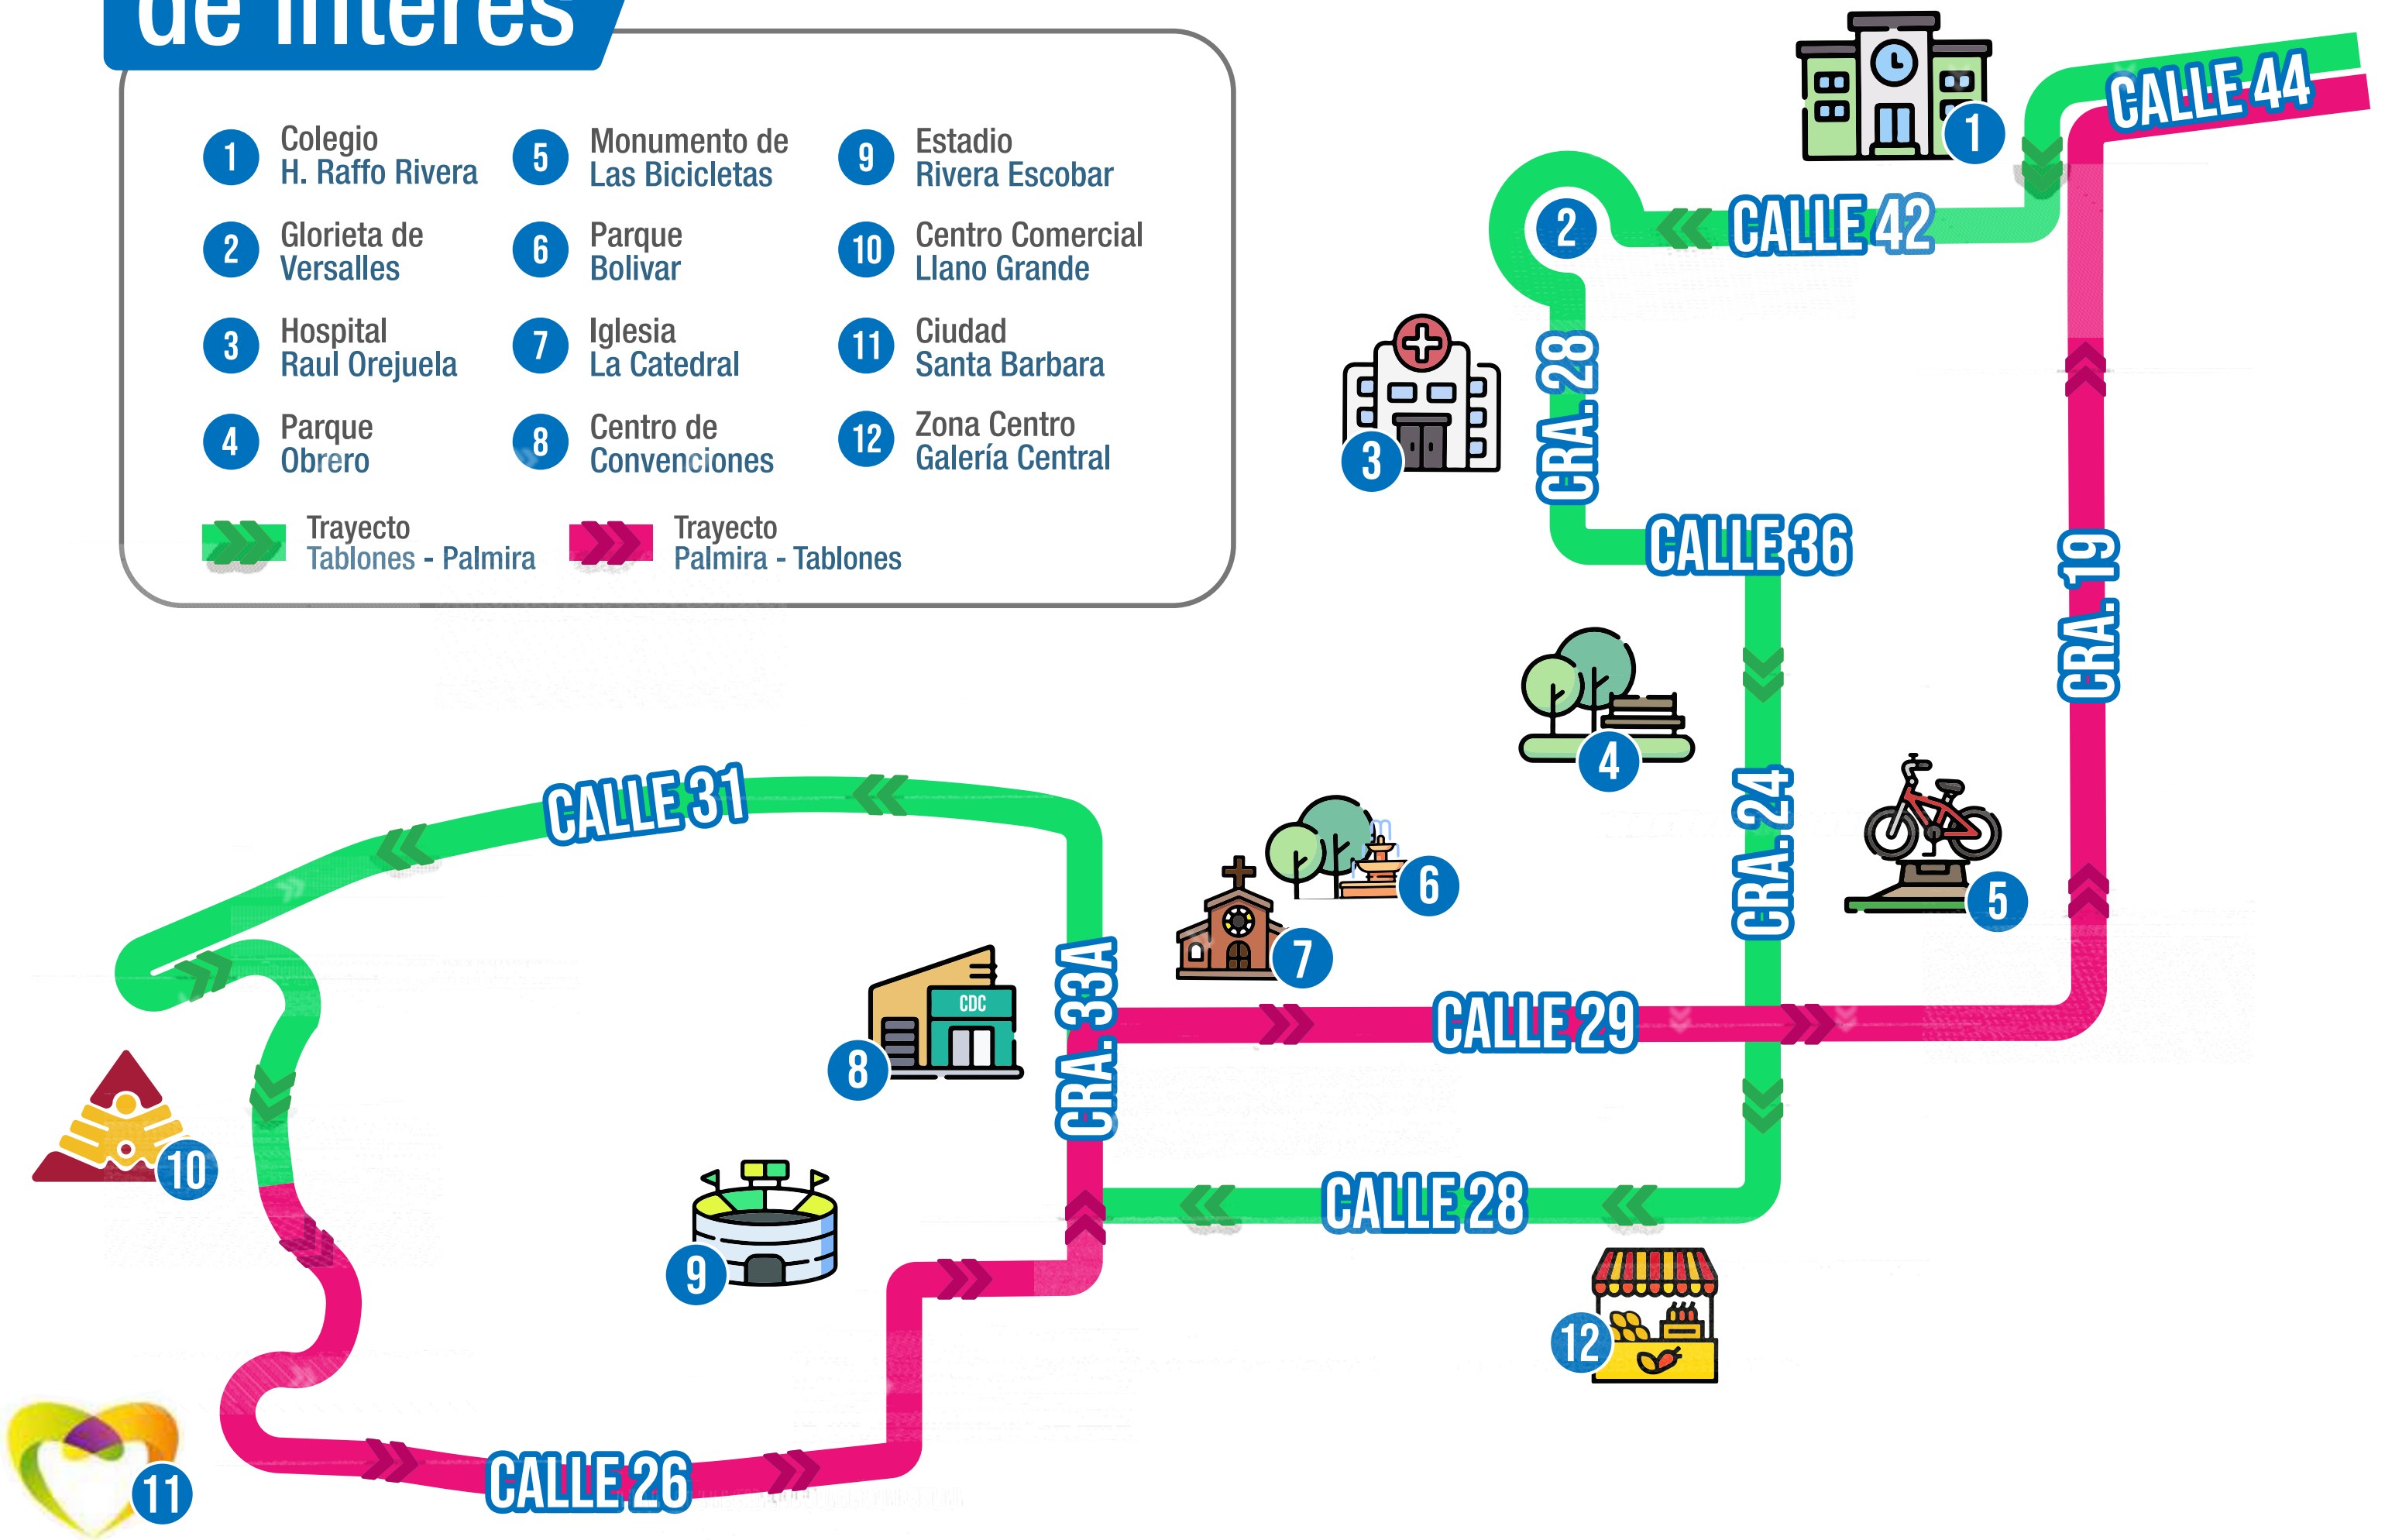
de interés

1 Colegio H. Raffo Rivera
2 Glorieta de Versalles
3 Hospital Raul Orejuela
4 Parque Obrero
5 Monumento de Las Bicicletas
6 Parque Bolivar
7 Iglesia La Catedral
8 Centro de Convenciones
9 Estadio Rivera Escobar
10 Centro Comercial Llano Grande
11 Ciudad Santa Barbara
12 Zona Centro Galería Central

Trayecto Tablones - Palmira
Trayecto Palmira - Tablones

CALLE 44
CALLE 42
CRA. 28
CALLE 36
CRA. 19
CRA. 24
CALLE 31
CRA. 33A
CALLE 29
CDC
CALLE 28
CALLE 26
1
2
3
4
5
6
7
8
9
10
11
12